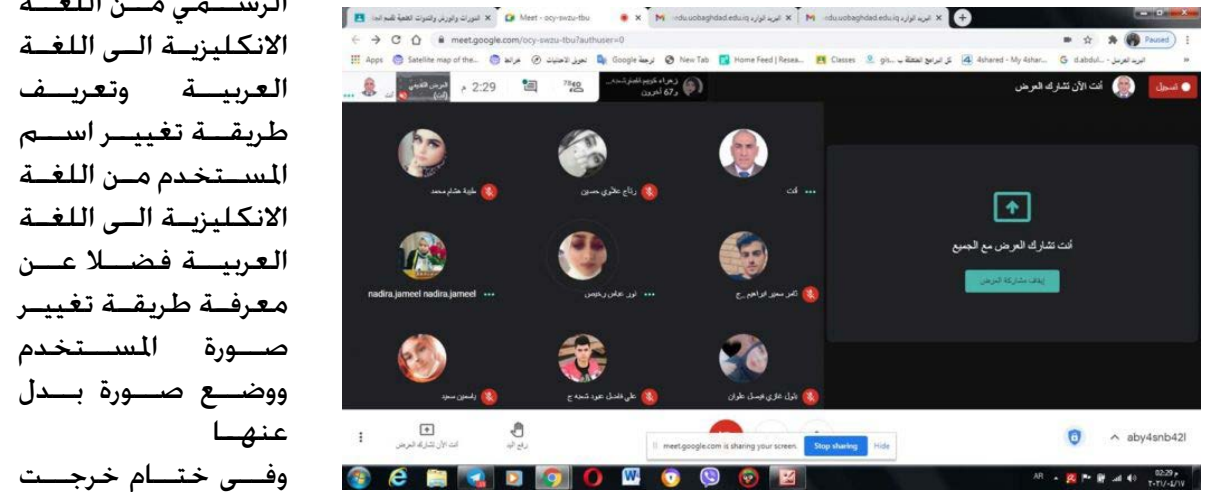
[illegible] من اللغة الانكليزية الى اللغة العربية وتعريف طريقة تغيير اسم المستخدم من اللغة الانكليزية الى اللغة العربية فضلا عن معرفة طريقة تغيير صورة المستخدم ووضع صورة بدل عنها

وفي ختام خرجت

Meet - ocy-swzu-tbu
meet.google.com/ocy-swzu-tbu?authuser=0
Apps Satellite map of the... Google New Tab Home Feed | Resea... Classes 4shared - My 4shar... d.abdul...
Paused
2:29
تسجيل
أنت الآن تشارك العرض
أنت
رتاج علاوي حسين
علية هشام محمد
نادر محمد ابراهيم
نور عباس
nadira.jameel nadira.jameel
نبيل عادل فيصل علوان
علي فاضل عبود
ياسمين سعيد
أنت تشارك العرض مع الجميع
إيقاف مشاركة العرض
أنت الآن تشارك العرض
رفع اليد
meet.google.com is sharing your screen.
Stop sharing
Hide
aby4snb42l
AR
02:29